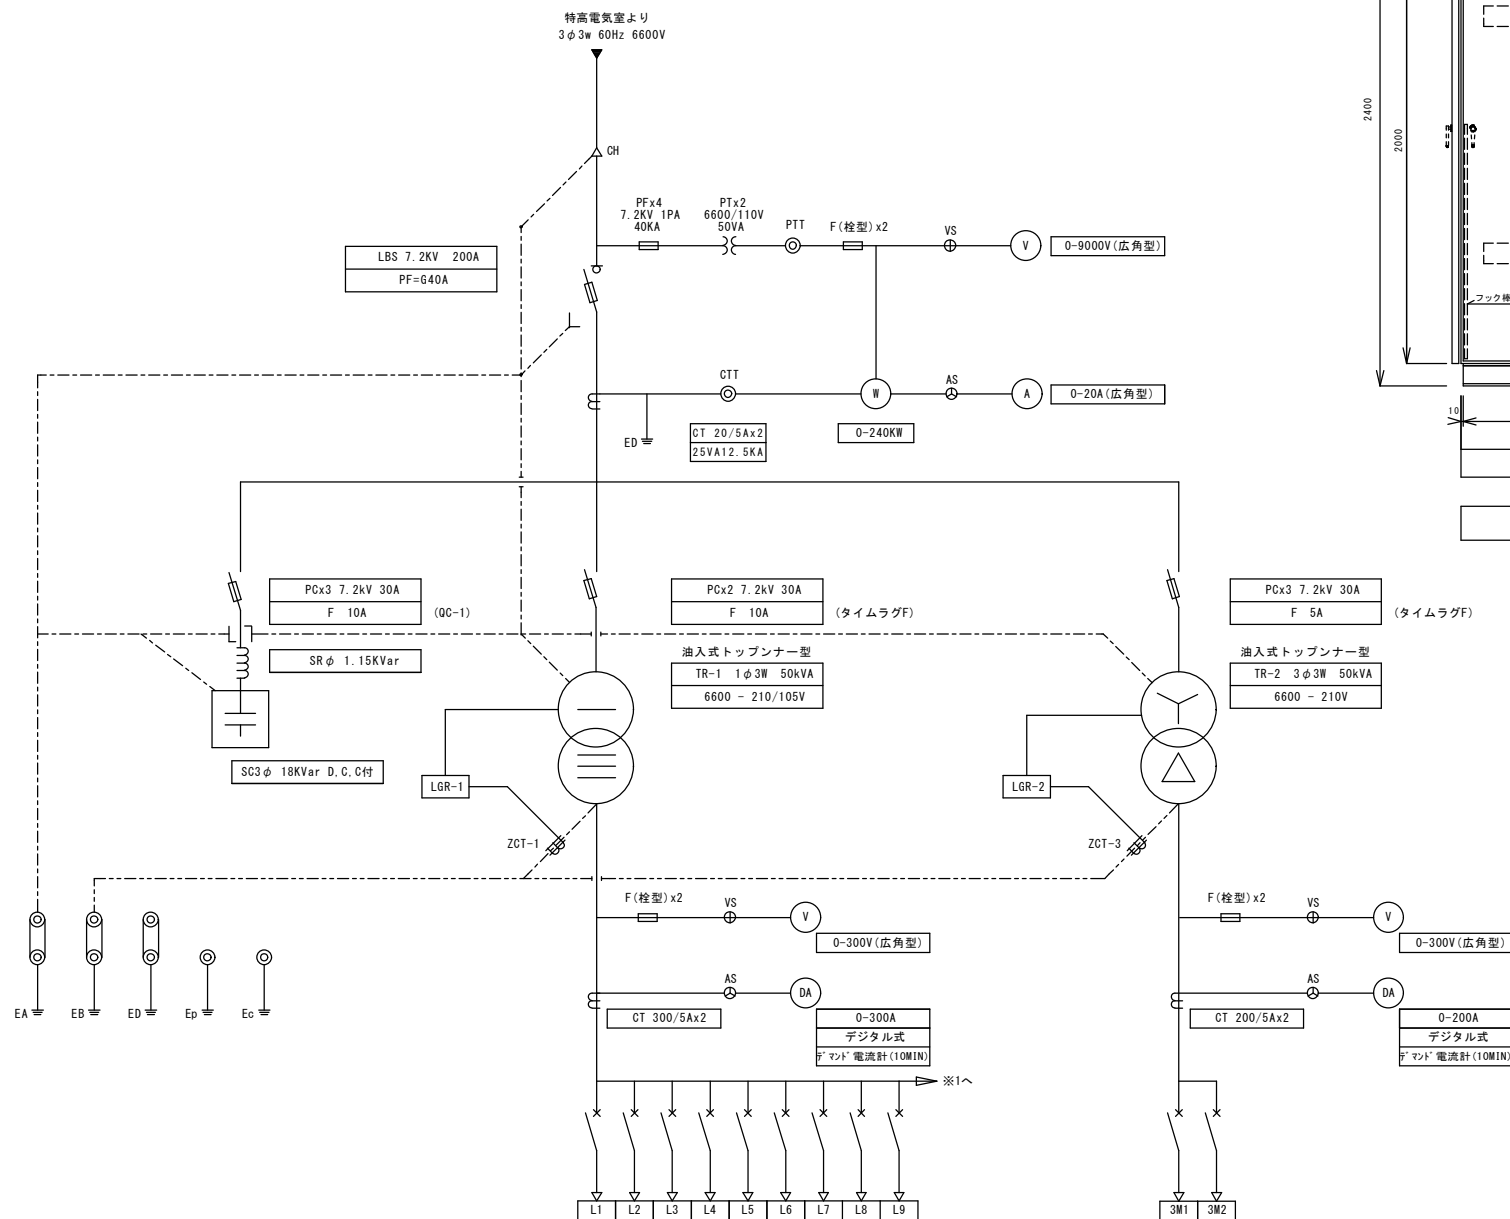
特高電気室より
3φ3w 60Hz 6600V

CH

PFx4
7.2KV 1PA
40KA

PTx2
6600/110V
50VA

PTT

F(栓型)x2

VS

V

0-9000V(広角型)

LBS 7.2KV 200A
PF=G40A

CTT

W

AS

A

0-20A(広角型)

ED

CT 20/5Ax2
25VA12.5KA

0-240KW

PCx3 7.2kV 30A
F 10A

(QC-1)

PCx2 7.2kV 30A
F 10A

(タイムラグF)

PCx3 7.2kV 30A
F 5A

(タイムラグF)

SRφ 1.15KVar

油入式トップンナー型
TR-1 1φ3W 50kVA
6600 - 210/105V

油入式トップンナー型
TR-2 3φ3W 50kVA
6600 - 210V

SC3φ 18KVar D.C.C付

LGR-1

LGR-2

ZCT-1

ZCT-3

F(栓型)x2

VS

V

0-300V(広角型)

AS

DA

CT 300/5Ax2

0-300A
デジタル式
ﾃﾞﾏﾝﾄﾞ電流計(10MIN)

※1へ

F(栓型)x2

VS

V

0-300V(広角型)

AS

DA

CT 200/5Ax2

0-200A
デジタル式
ﾃﾞﾏﾝﾄﾞ電流計(10MIN)

EA EB ED Ep Ec

| L1 | L2 | L3 | L4 | L5 | L6 | L7 | L8 | L9 |
|---|---|---|---|---|---|---|---|---|

| 3M1 | 3M2 |
|---|---|

2400
2000
フック棒
10